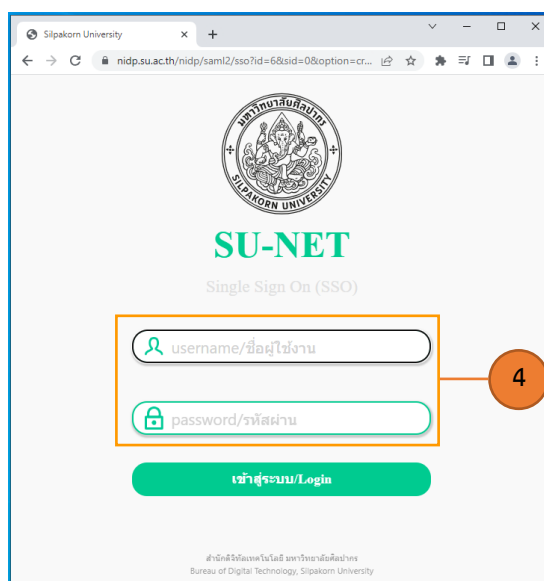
Silpakorn University
nidp.su.ac.th/nidp/saml2/sso?id=6&sid=0&option=cr...

มหาวิทยาลัยศิลปากร
SILPAKORN UNIVERSITY

SU-NET

Single Sign On (SSO)

username/ชื่อผู้ใช้งาน

password/รหัสผ่าน

4

เข้าสู่ระบบ/Login

สำนักดิจิทัลเทคโนโลยี มหาวิทยาลัยศิลปากร
Bureau of Digital Technology, Silpakorn University